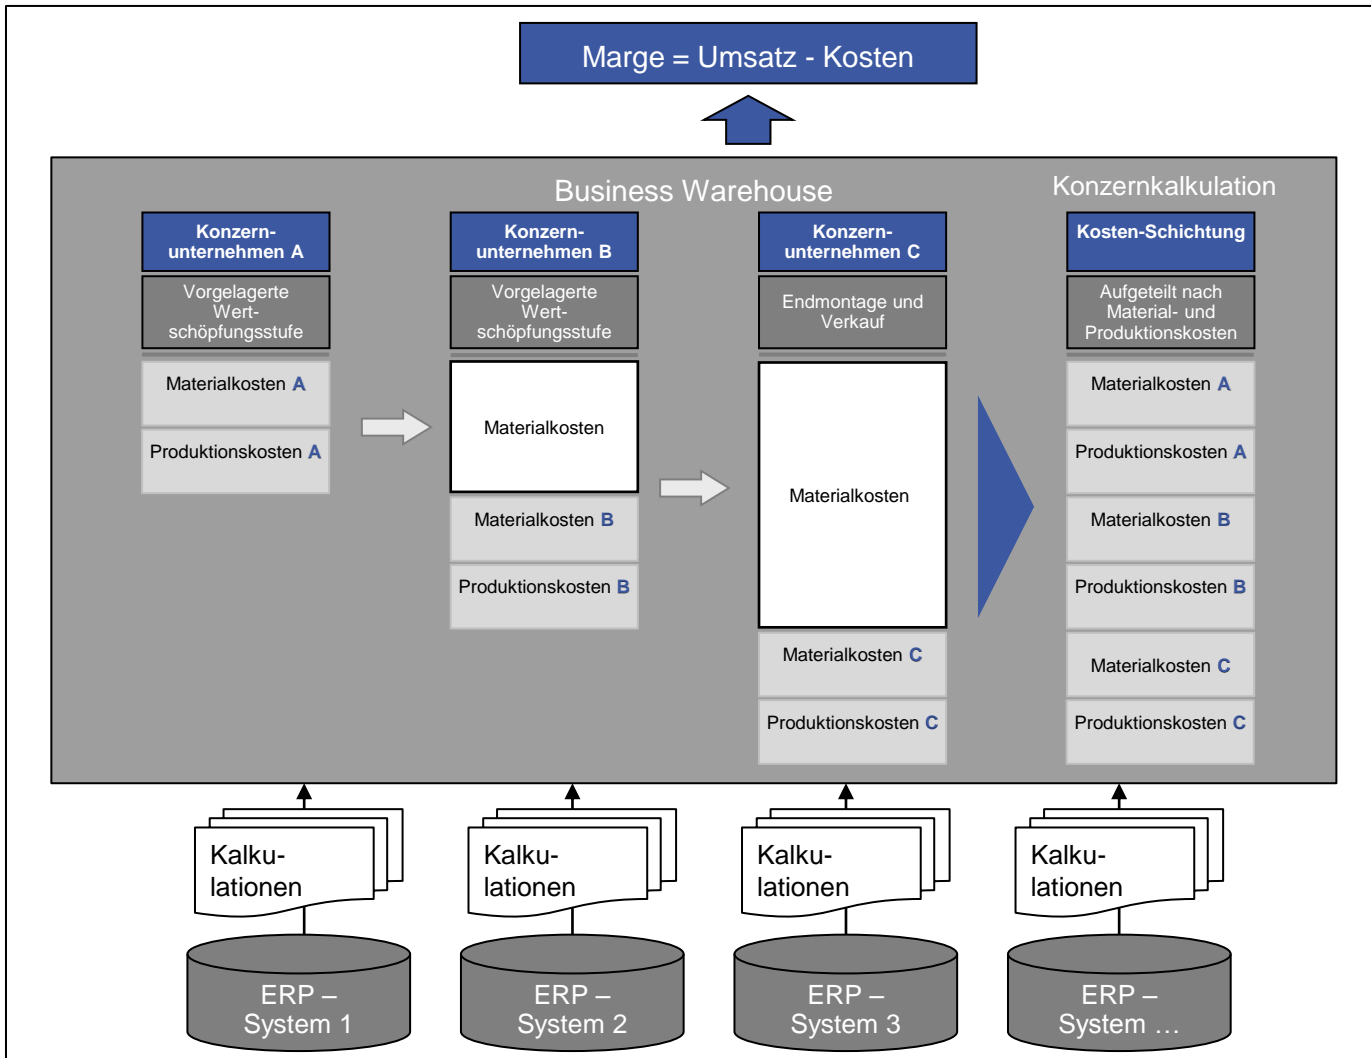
Marge = Umsatz - Kosten

Business Warehouse

Konzernkalkulation

Konzernunternehmen A

Vorgelagerte Wertschöpfungsstufe

Materialkosten A

Produktionskosten A

Konzernunternehmen B

Vorgelagerte Wertschöpfungsstufe

Materialkosten

Materialkosten B

Produktionskosten B

Konzernunternehmen C

Endmontage und Verkauf

Materialkosten

Materialkosten C

Produktionskosten C

Kosten-Schichtung

Aufgeteilt nach Material- und Produktionskosten

Materialkosten A

Produktionskosten A

Materialkosten B

Produktionskosten B

Materialkosten C

Produktionskosten C

Kalkulationen

Kalkulationen

Kalkulationen

Kalkulationen

ERP – System 1

ERP – System 2

ERP – System 3

ERP – System …